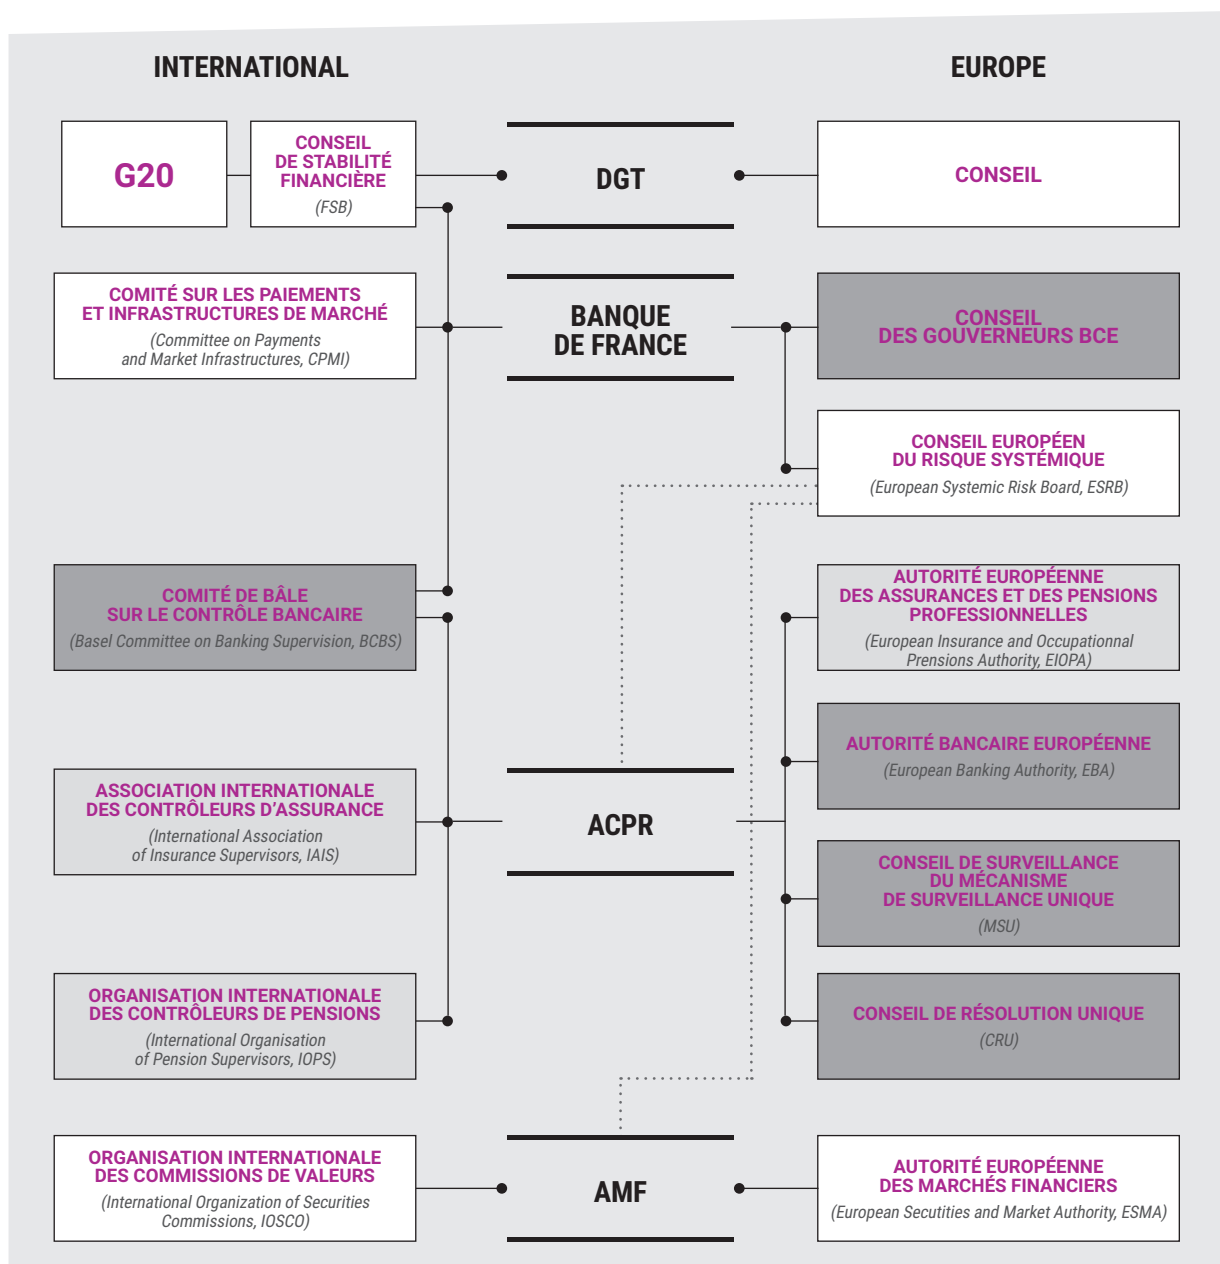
INTERNATIONAL

EUROPE

G20

CONSEIL DE STABILITÉ FINANCIÈRE
(FSB)

DGT

CONSEIL

COMITÉ SUR LES PAIEMENTS ET INFRASTRUCTURES DE MARCHÉ
(Committee on Payments and Market Infrastructures, CPMI)

BANQUE DE FRANCE

CONSEIL DES GOUVERNEURS BCE

CONSEIL EUROPÉEN DU RISQUE SYSTÉMIQUE
(European Systemic Risk Board, ESRB)

COMITÉ DE BÂLE SUR LE CONTRÔLE BANCAIRE
(Basel Committee on Banking Supervision, BCBS)

AUTORITÉ EUROPÉENNE DES ASSURANCES ET DES PENSIONS PROFESSIONNELLES
(European Insurance and Occupationnal Prensions Authority, EIOPA)

AUTORITÉ BANCAIRE EUROPÉENNE
(European Banking Authority, EBA)

ASSOCIATION INTERNATIONALE DES CONTRÔLEURS D'ASSURANCE
(International Association of Insurance Supervisors, IAIS)

ACPR

CONSEIL DE SURVEILLANCE DU MÉCANISME DE SURVEILLANCE UNIQUE
(MSU)

ORGANISATION INTERNATIONALE DES CONTRÔLEURS DE PENSIONS
(International Organisation of Pension Supervisors, IOPS)

CONSEIL DE RÉSOLUTION UNIQUE
(CRU)

ORGANISATION INTERNATIONALE DES COMMISSIONS DE VALEURS
(International Organization of Securities Commissions, IOSCO)

AMF

AUTORITÉ EUROPÉENNE DES MARCHÉS FINANCIERS
(European Secutities and Market Authority, ESMA)